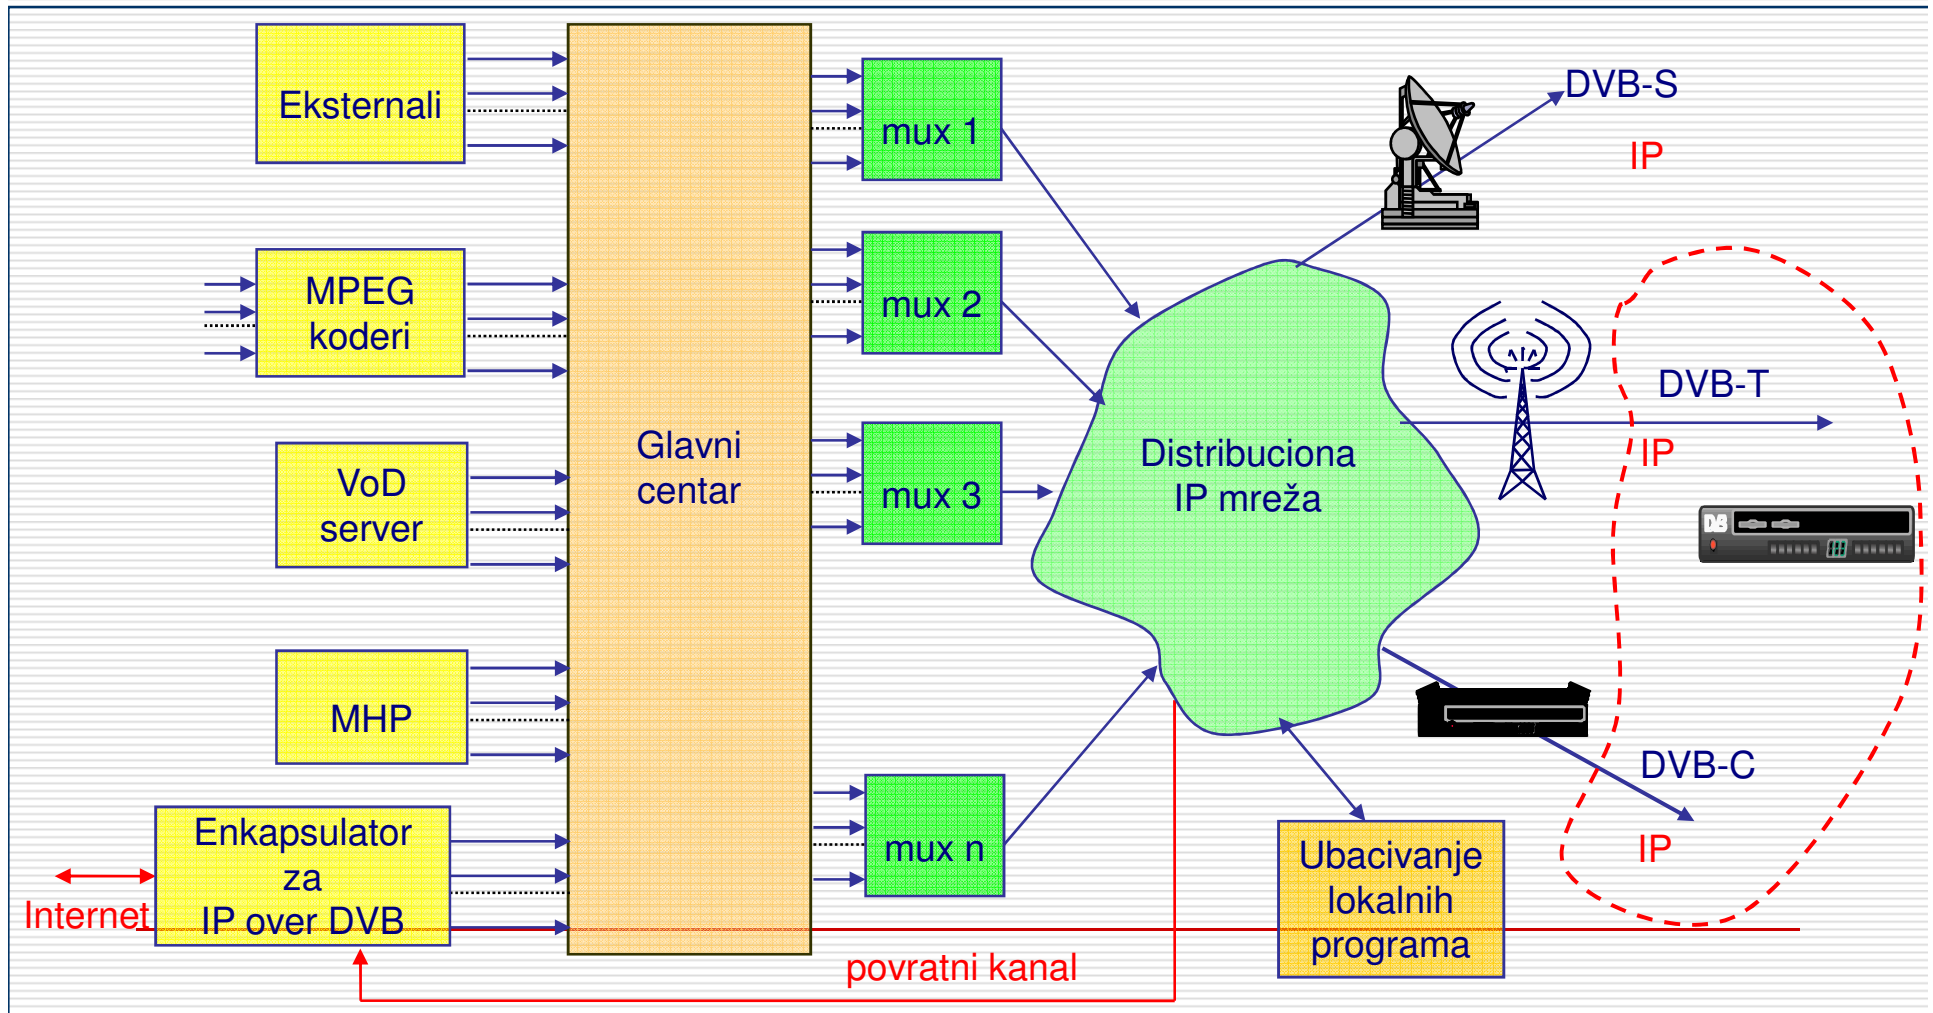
Eksternali

MPEG koderi

VoD server

MHP

Enkapsulator za IP over DVB

Internet

Glavni centar

mux 1

mux 2

mux 3

mux n

Distribuciona IP mreža

DVB-S

IP

DVB-T

IP

DVB-C

IP

Ubacivanje lokalnih programa

povratni kanal